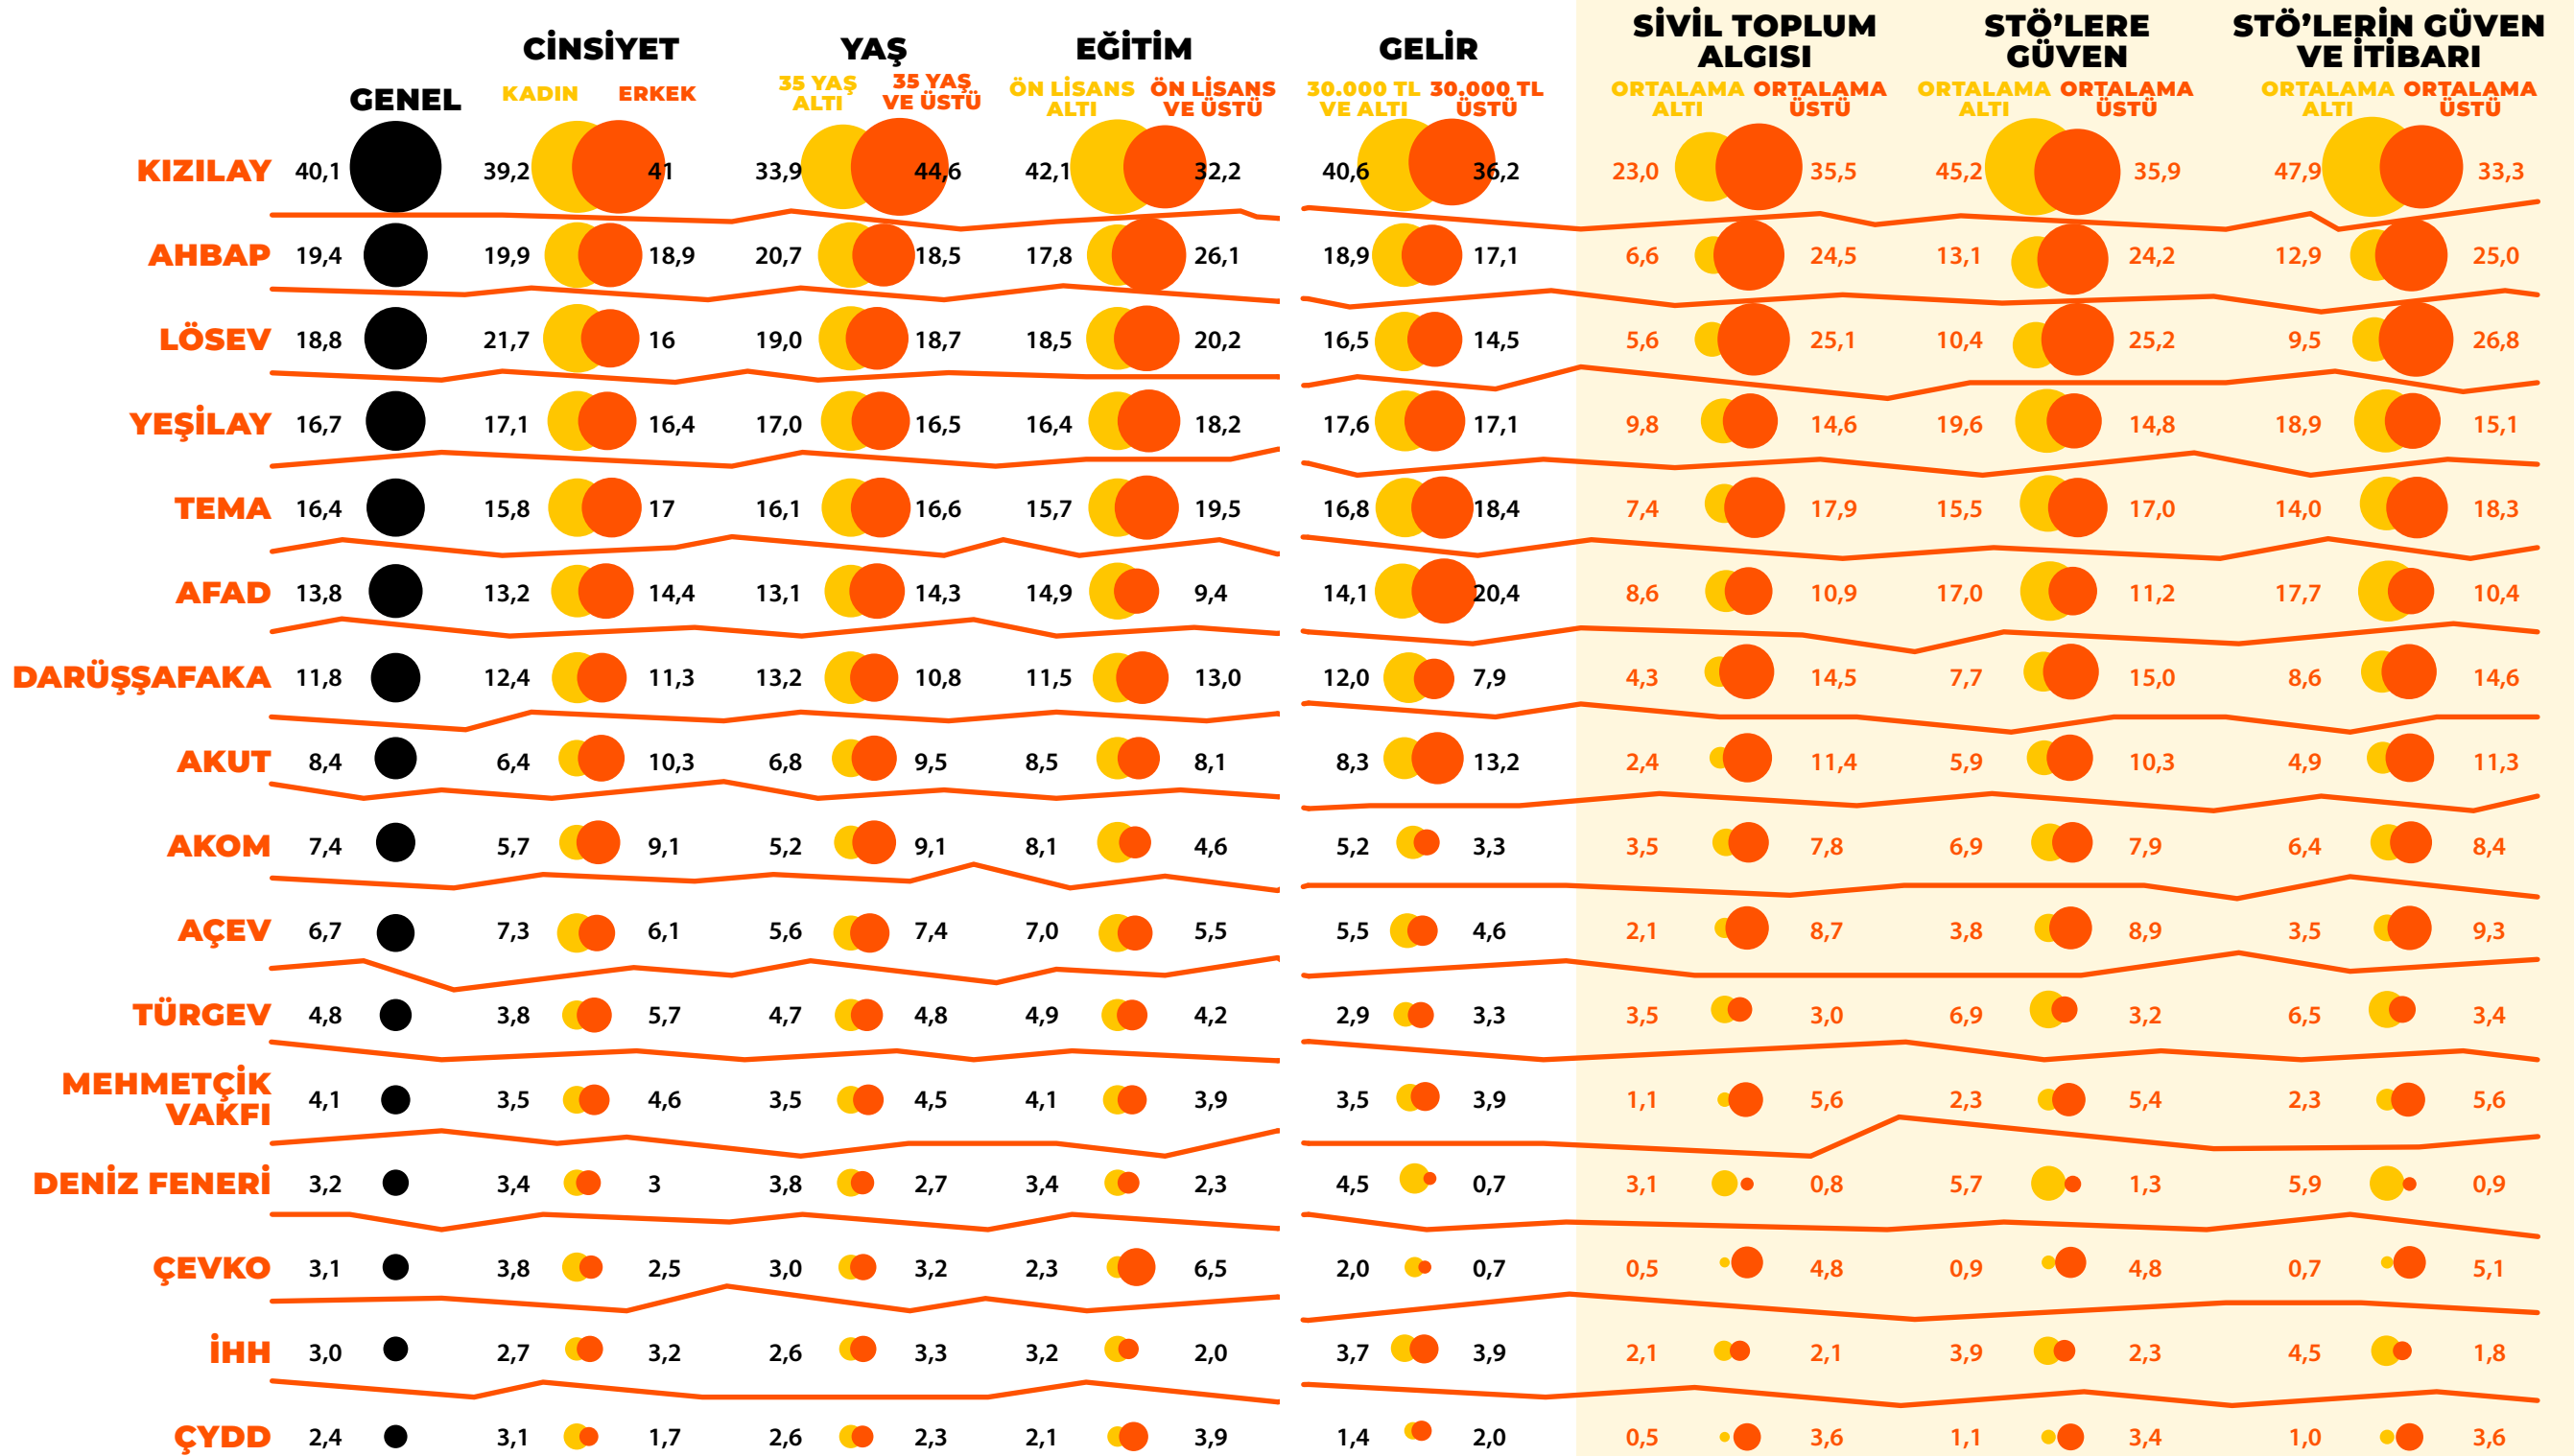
| | GENEL | CİNSİYET KADIN | CİNSİYET ERKEK | YAŞ 35 YAŞ ALTI | YAŞ 35 YAŞ VE ÜSTÜ | EĞİTİM ÖN LİSANS ALTI | EĞİTİM ÖN LİSANS VE ÜSTÜ | GELİR 30.000 TL VE ALTI | GELİR 30.000 TL ÜSTÜ | SİVİL TOPLUM ALGISI ORTALAMA ALTI | SİVİL TOPLUM ALGISI ORTALAMA ÜSTÜ | STÖ'LERE GÜVEN ORTALAMA ALTI | STÖ'LERE GÜVEN ORTALAMA ÜSTÜ | STÖ'LERİN GÜVEN VE İTİBARI ORTALAMA ALTI | STÖ'LERİN GÜVEN VE İTİBARI ORTALAMA ÜSTÜ |
|---|---|---|---|---|---|---|---|---|---|---|---|---|---|---|---|
| KIZILAY | 40,1 | 39,2 | 41 | 33,9 | 44,6 | 42,1 | 32,2 | 40,6 | 36,2 | 23,0 | 35,5 | 45,2 | 35,9 | 47,9 | 33,3 |
| AHBAP | 19,4 | 19,9 | 18,9 | 20,7 | 18,5 | 17,8 | 26,1 | 18,9 | 17,1 | 6,6 | 24,5 | 13,1 | 24,2 | 12,9 | 25,0 |
| LÖSEV | 18,8 | 21,7 | 16 | 19,0 | 18,7 | 18,5 | 20,2 | 16,5 | 14,5 | 5,6 | 25,1 | 10,4 | 25,2 | 9,5 | 26,8 |
| YEŞİLAY | 16,7 | 17,1 | 16,4 | 17,0 | 16,5 | 16,4 | 18,2 | 17,6 | 17,1 | 9,8 | 14,6 | 19,6 | 14,8 | 18,9 | 15,1 |
| TEMA | 16,4 | 15,8 | 17 | 16,1 | 16,6 | 15,7 | 19,5 | 16,8 | 18,4 | 7,4 | 17,9 | 15,5 | 17,0 | 14,0 | 18,3 |
| AFAD | 13,8 | 13,2 | 14,4 | 13,1 | 14,3 | 14,9 | 9,4 | 14,1 | 20,4 | 8,6 | 10,9 | 17,0 | 11,2 | 17,7 | 10,4 |
| DARÜŞŞAFAKA | 11,8 | 12,4 | 11,3 | 13,2 | 10,8 | 11,5 | 13,0 | 12,0 | 7,9 | 4,3 | 14,5 | 7,7 | 15,0 | 8,6 | 14,6 |
| AKUT | 8,4 | 6,4 | 10,3 | 6,8 | 9,5 | 8,5 | 8,1 | 8,3 | 13,2 | 2,4 | 11,4 | 5,9 | 10,3 | 4,9 | 11,3 |
| AKOM | 7,4 | 5,7 | 9,1 | 5,2 | 9,1 | 8,1 | 4,6 | 5,2 | 3,3 | 3,5 | 7,8 | 6,9 | 7,9 | 6,4 | 8,4 |
| AÇEV | 6,7 | 7,3 | 6,1 | 5,6 | 7,4 | 7,0 | 5,5 | 5,5 | 4,6 | 2,1 | 8,7 | 3,8 | 8,9 | 3,5 | 9,3 |
| TÜRGEV | 4,8 | 3,8 | 5,7 | 4,7 | 4,8 | 4,9 | 4,2 | 2,9 | 3,3 | 3,5 | 3,0 | 6,9 | 3,2 | 6,5 | 3,4 |
| MEHMETÇİK VAKFI | 4,1 | 3,5 | 4,6 | 3,5 | 4,5 | 4,1 | 3,9 | 3,5 | 3,9 | 1,1 | 5,6 | 2,3 | 5,4 | 2,3 | 5,6 |
| DENİZ FENERİ | 3,2 | 3,4 | 3 | 3,8 | 2,7 | 3,4 | 2,3 | 4,5 | 0,7 | 3,1 | 0,8 | 5,7 | 1,3 | 5,9 | 0,9 |
| ÇEVKO | 3,1 | 3,8 | 2,5 | 3,0 | 3,2 | 2,3 | 6,5 | 2,0 | 0,7 | 0,5 | 4,8 | 0,9 | 4,8 | 0,7 | 5,1 |
| İHH | 3,0 | 2,7 | 3,2 | 2,6 | 3,3 | 3,2 | 2,0 | 3,7 | 3,9 | 2,1 | 2,1 | 3,9 | 2,3 | 4,5 | 1,8 |
| ÇYDD | 2,4 | 3,1 | 1,7 | 2,6 | 2,3 | 2,1 | 3,9 | 1,4 | 2,0 | 0,5 | 3,6 | 1,1 | 3,4 | 1,0 | 3,6 |